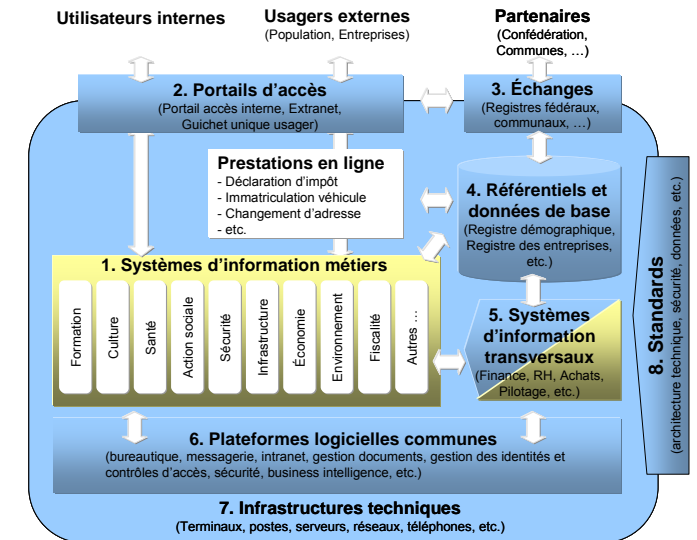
Utilisateurs internes

Usagers externes
(Population, Entreprises)

Partenaires
(Confédération, Communes, …)

2. Portails d'accès
(Portail accès interne, Extranet, Guichet unique usager)

3. Échanges
(Registres fédéraux, communaux, …)

Prestations en ligne
- Déclaration d'impôt
- Immatriculation véhicule
- Changement d'adresse
- etc.

4. Référentiels et données de base
(Registre démographique, Registre des entreprises, etc.)

8. Standards
(architecture technique, sécurité, données, etc.)

1. Systèmes d'information métiers

Formation

Culture

Santé

Action sociale

Sécurité

Infrastructure

Économie

Environnement

Fiscalité

Autres …

5. Systèmes d'information transversaux
(Finance, RH, Achats, Pilotage, etc.)

6. Plateformes logicielles communes
(bureautique, messagerie, intranet, gestion documents, gestion des identités et contrôles d'accès, sécurité, business intelligence, etc.)

7. Infrastructures techniques
(Terminaux, postes, serveurs, réseaux, téléphones, etc.)